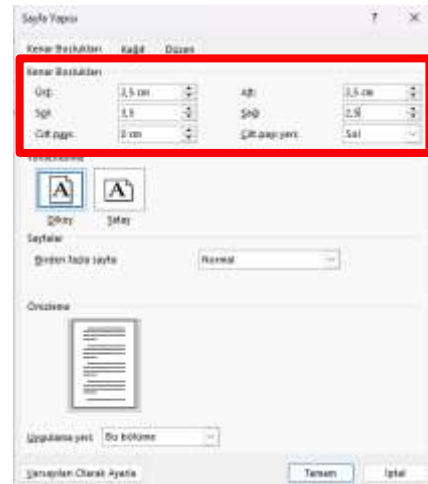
Sayfa Yapısı ? ×

Kenar Boşlukları Kağıt Düzen

Kenar Boşlukları

Üst: 2,5 cm Alt: 2,5 cm

Sol: 3,5 Sağ: 2,5

Cilt payı: 0 cm Cilt payı yeri: Sol

Yönlendirme

Dikey Yatay

Sayfalar

Birden fazla sayfa: Normal

Önizleme

Uygulanma yeri: Bu bölüme

Varsayılan Olarak Ayarla Tamam İptal